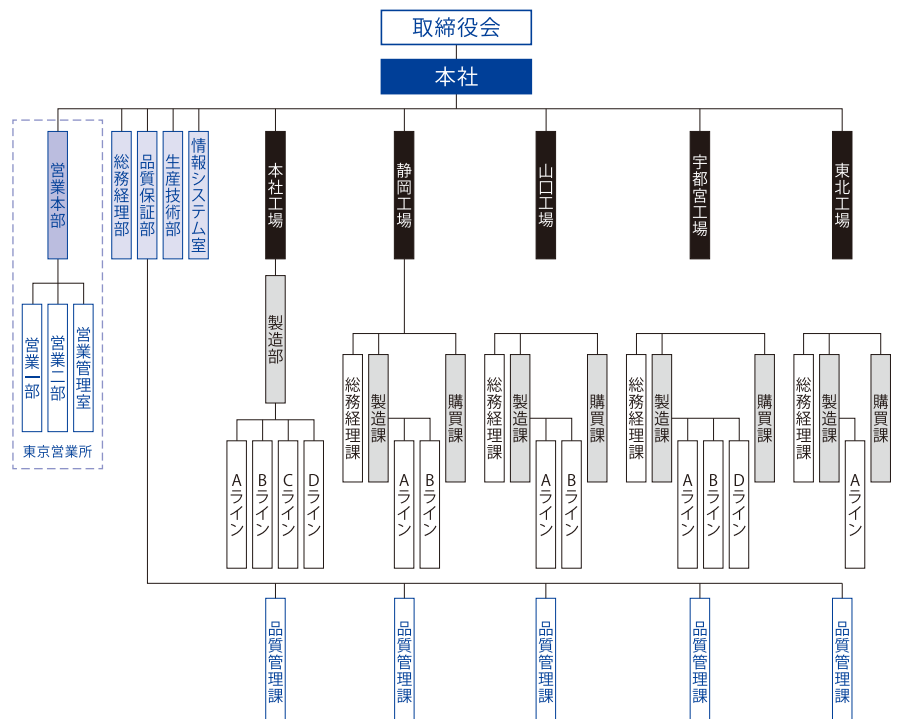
取締役会

本社

営業本部

営業一部

営業二部

営業管理室

東京営業所

総務経理部

品質保証部

生産技術部

情報システム室

本社工場

製造部

Aライン

Bライン

Cライン

Dライン

品質管理課

静岡工場

総務経理課

製造課

Aライン

Bライン

購買課

品質管理課

山口工場

総務経理課

製造課

Aライン

Bライン

購買課

品質管理課

宇都宮工場

総務経理課

製造課

Aライン

Bライン

Dライン

購買課

品質管理課

東北工場

総務経理課

製造課

Aライン

購買課

品質管理課